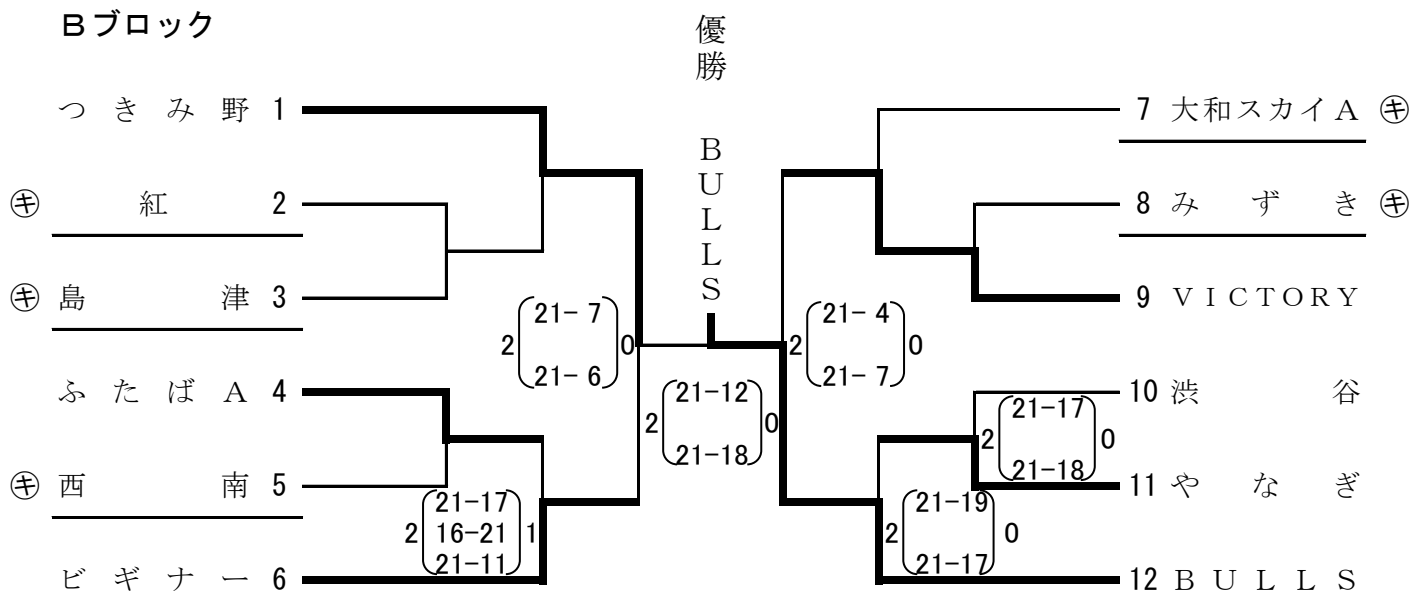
Bブロック

優勝

BULLS

つきみ野 1

㊖ 紅 2

㊖ 島津 3

ふたばA 4

㊖ 西南 5

ビギナー 6

7 大和スカイA ㊖

8 みずき ㊖

9 VICTORY

10 渋谷

11 やなぎ

12 BULLS

2 $\begin{pmatrix} 21-7 \\ 21-6 \end{pmatrix}$ 0

2 $\begin{pmatrix} 21-17 \\ 16-21 \\ 21-11 \end{pmatrix}$ 1

2 $\begin{pmatrix} 21-12 \\ 21-18 \end{pmatrix}$ 0

2 $\begin{pmatrix} 21-4 \\ 21-7 \end{pmatrix}$ 0

2 $\begin{pmatrix} 21-17 \\ 21-18 \end{pmatrix}$ 0

2 $\begin{pmatrix} 21-19 \\ 21-17 \end{pmatrix}$ 0